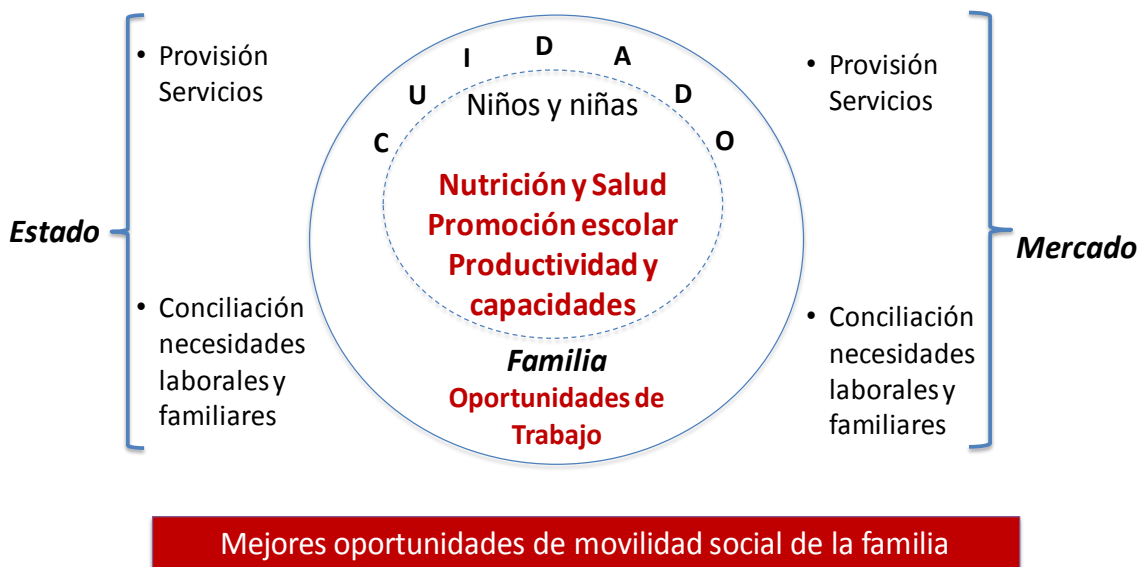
Estado

• Provisión Servicios

• Conciliación necesidades laborales y familiares

C U I D A D O

Niños y niñas

Nutrición y Salud
Promoción escolar
Productividad y capacidades

Familia
Oportunidades de Trabajo

Mercado

• Provisión Servicios

• Conciliación necesidades laborales y familiares

Mejores oportunidades de movilidad social de la familia